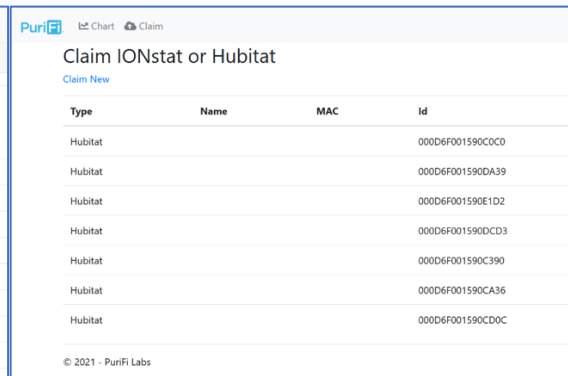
PuriFi Chart Claim

Claim IONstat or Hubitat

Claim New

| Type | Name | MAC | Id |
|---|---|---|---|
| Hubitat | | | 000D6F001590C0C0 |
| Hubitat | | | 000D6F001590DA39 |
| Hubitat | | | 000D6F001590E1D2 |
| Hubitat | | | 000D6F001590DCD3 |
| Hubitat | | | 000D6F001590C390 |
| Hubitat | | | 000D6F001590CA36 |
| Hubitat | | | 000D6F001590CD0C |

© 2021 - PuriFi Labs